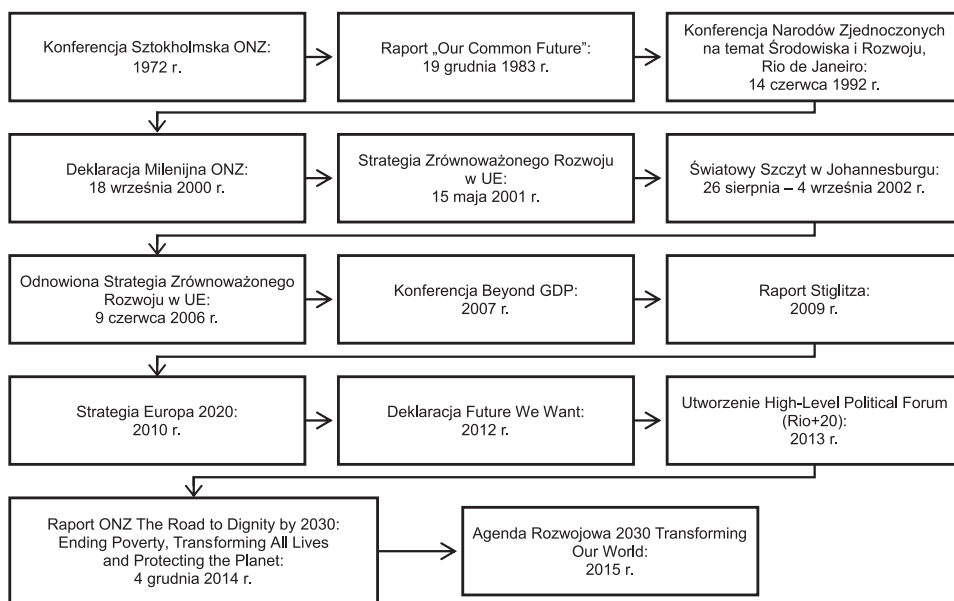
Konferencja Sztokholmska ONZ:
1972 r.

Raport „Our Common Future”:
19 grudnia 1983 r.

Konferencja Narodów Zjednoczonych na temat Środowiska i Rozwoju, Rio de Janeiro:
14 czerwca 1992 r.

Deklaracja Milenijna ONZ:
18 września 2000 r.

Strategia Zrównoważonego Rozwoju w UE:
15 maja 2001 r.

Światowy Szczyt w Johannesburgu:
26 sierpnia – 4 września 2002 r.

Odnowiona Strategia Zrównoważonego Rozwoju w UE:
9 czerwca 2006 r.

Konferencja Beyond GDP:
2007 r.

Raport Stiglitza:
2009 r.

Strategia Europa 2020:
2010 r.

Deklaracja Future We Want:
2012 r.

Utworzenie High-Level Political Forum (Rio+20):
2013 r.

Raport ONZ The Road to Dignity by 2030: Ending Poverty, Transforming All Lives and Protecting the Planet:
4 grudnia 2014 r.

Agenda Rozwojowa 2030 Transforming Our World:
2015 r.